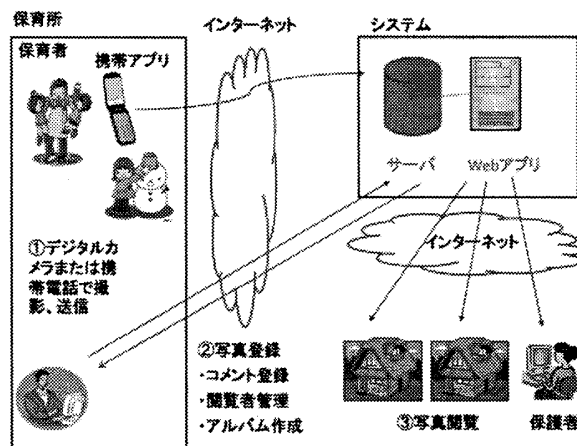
保育所

保育者

携帯アプリ

①デジタルカメラまたは携帯電話で撮影、送信

インターネット

②写真登録
・コメント登録
・閲覧者管理
・アルバム作成

システム

サーバ

Webアプリ

インターネット

③写真閲覧

保護者